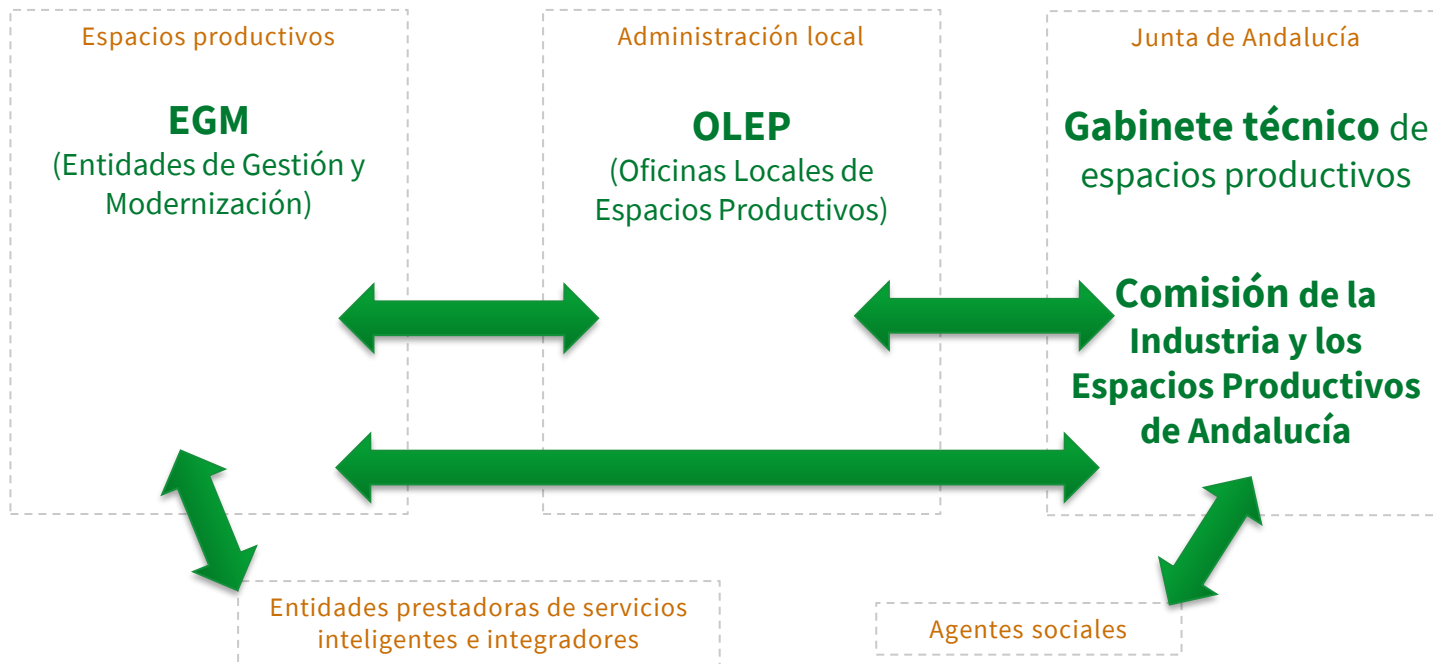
Espacios productivos

EGM
(Entidades de Gestión y Modernización)

Administración local

OLEP
(Oficinas Locales de Espacios Productivos)

Junta de Andalucía

Gabinete técnico de espacios productivos

Comisión de la Industria y los Espacios Productivos de Andalucía

Entidades prestadoras de servicios inteligentes e integradores

Agentes sociales